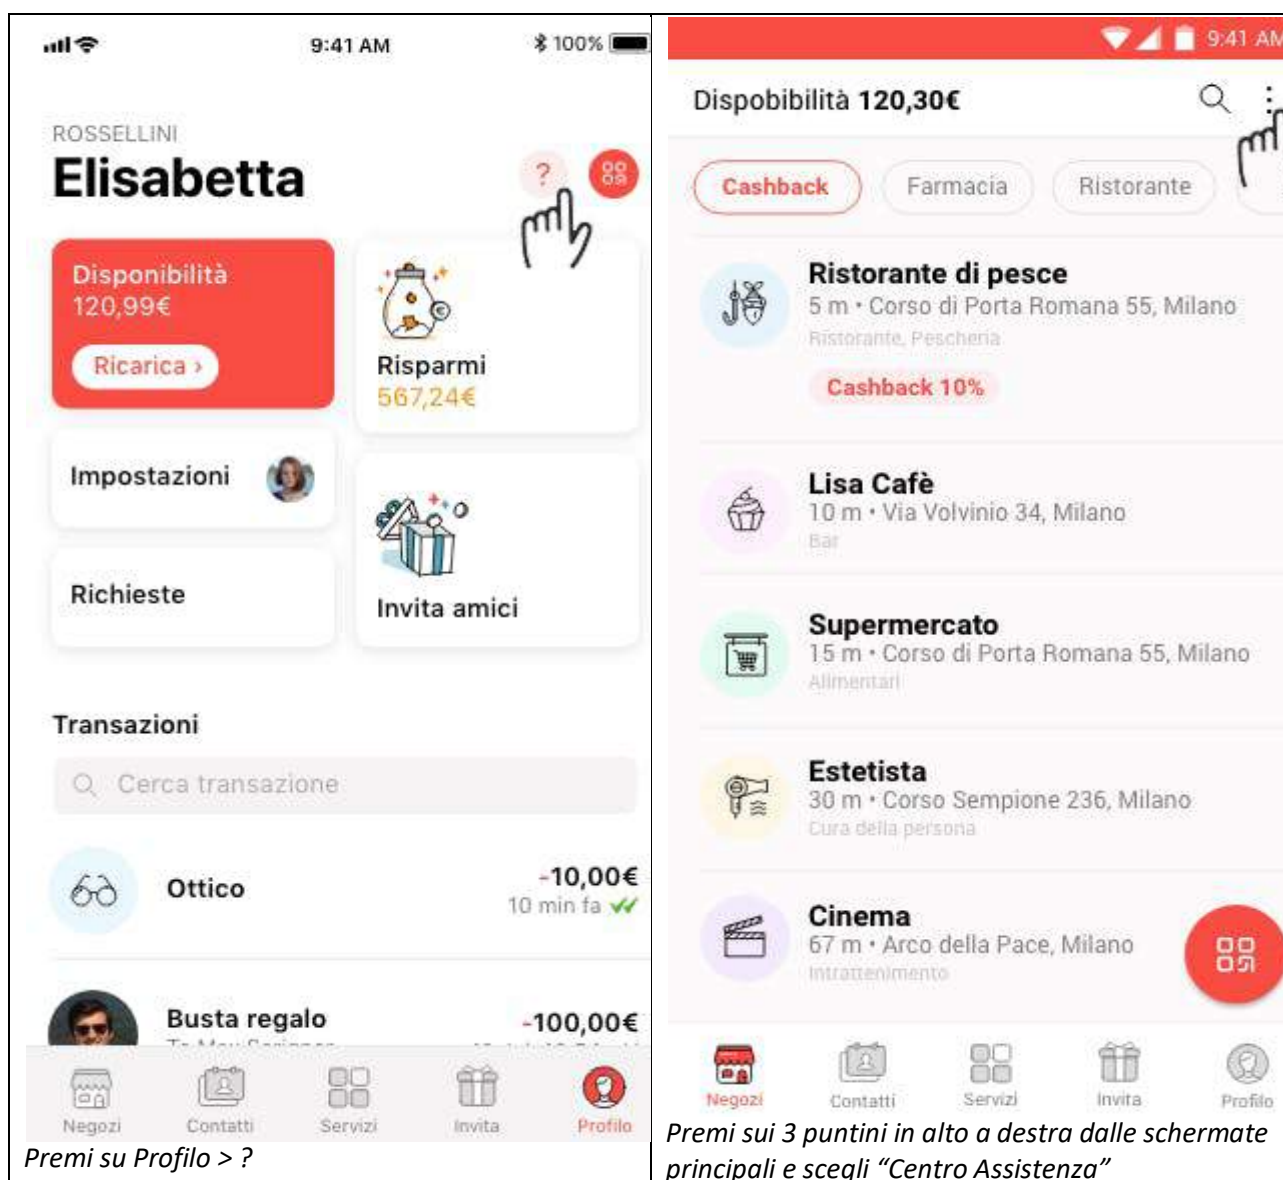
9:41 AM

100%

ROSSELLINI

Elisabetta

?

Disponibilità 120,99€

Ricarica ›

Risparmi 567,24€

Impostazioni

Richieste

Invita amici

Transazioni

Cerca transazione

Ottico

-10,00€

10 min fa

Busta regalo

-100,00€

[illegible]

Negozi Contatti Servizi Invita Profilo

Premi su Profilo > ?

9:41 AM

Dispobibilità 120,30€

Cashback Farmacia Ristorante

Ristorante di pesce

5 m • Corso di Porta Romana 55, Milano

Ristorante, Pescheria

Cashback 10%

Lisa Cafè

10 m • Via Volvinio 34, Milano

Bar

Supermercato

15 m • Corso di Porta Romana 55, Milano

Alimentari

Estetista

30 m • Corso Sempione 236, Milano

Cura della persona

Cinema

67 m • Arco della Pace, Milano

Intrattenimento

Negozi Contatti Servizi Invita Profilo

Premi sui 3 puntini in alto a destra dalle schermate principali e scegli “Centro Assistenza”